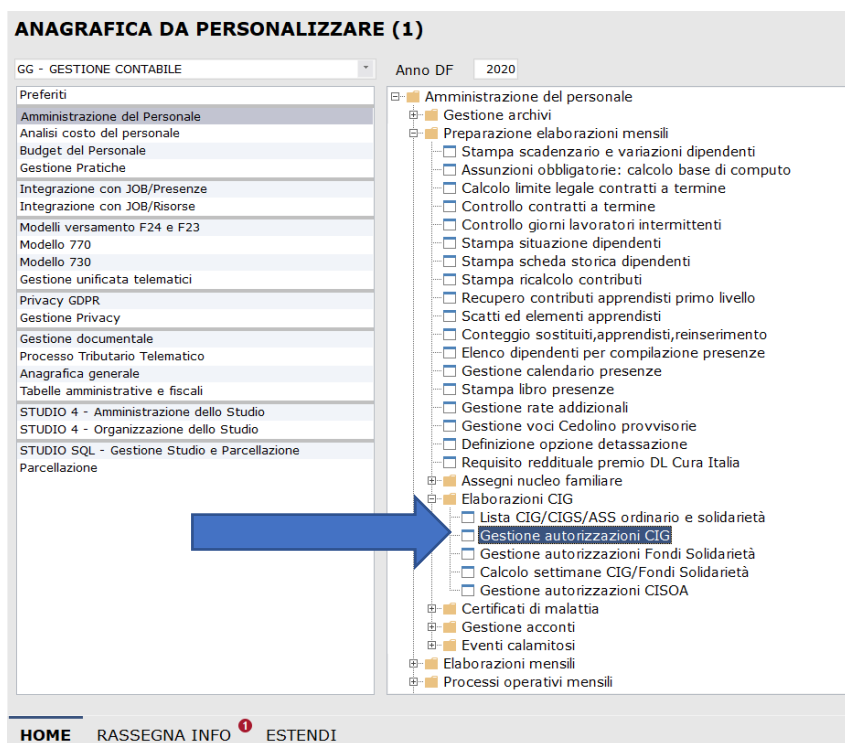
ANAGRAFICA DA PERSONALIZZARE (1)

GG - GESTIONE CONTABILE

Anno DF 2020

Preferiti
Amministrazione del Personale
Analisi costo del personale
Budget del Personale
Gestione Pratiche
Integrazione con JOB/Presenze
Integrazione con JOB/Risorse
Modelli versamento F24 e F23
Modello 770
Modello 730
Gestione unificata telematici
Privacy GDPR
Gestione Privacy
Gestione documentale
Processo Tributario Telematico
Anagrafica generale
Tabelle amministrative e fiscali
STUDIO 4 - Amministrazione dello Studio
STUDIO 4 - Organizzazione dello Studio
STUDIO SQL - Gestione Studio e Parcellazione
Parcellazione

Amministrazione del personale
Gestione archivi
Preparazione elaborazioni mensili
Stampa scadenzario e variazioni dipendenti
Assunzioni obbligatorie: calcolo base di computo
Calcolo limite legale contratti a termine
Controllo contratti a termine
Controllo giorni lavoratori intermittenti
Stampa situazione dipendenti
Stampa scheda storica dipendenti
Stampa ricalcolo contributi
Recupero contributi apprendisti primo livello
Scatti ed elementi apprendisti
Conteggio sostituiti,apprendisti,reinserimento
Elenco dipendenti per compilazione presenze
Gestione calendario presenze
Stampa libro presenze
Gestione rate addizionali
Gestione voci Cedolino provvisorie
Definizione opzione detassazione
Requisito reddituale premio DL Cura Italia
Assegni nucleo familiare
Elaborazioni CIG
Lista CIG/CIGS/ASS ordinario e solidarietà
Gestione autorizzazioni CIG
Gestione autorizzazioni Fondi Solidarietà
Calcolo settimane CIG/Fondi Solidarietà
Gestione autorizzazioni CISOA
Certificati di malattia
Gestione acconti
Eventi calamitosi
Elaborazioni mensili
Processi operativi mensili

HOME RASSEGNA INFO 1 ESTENDI